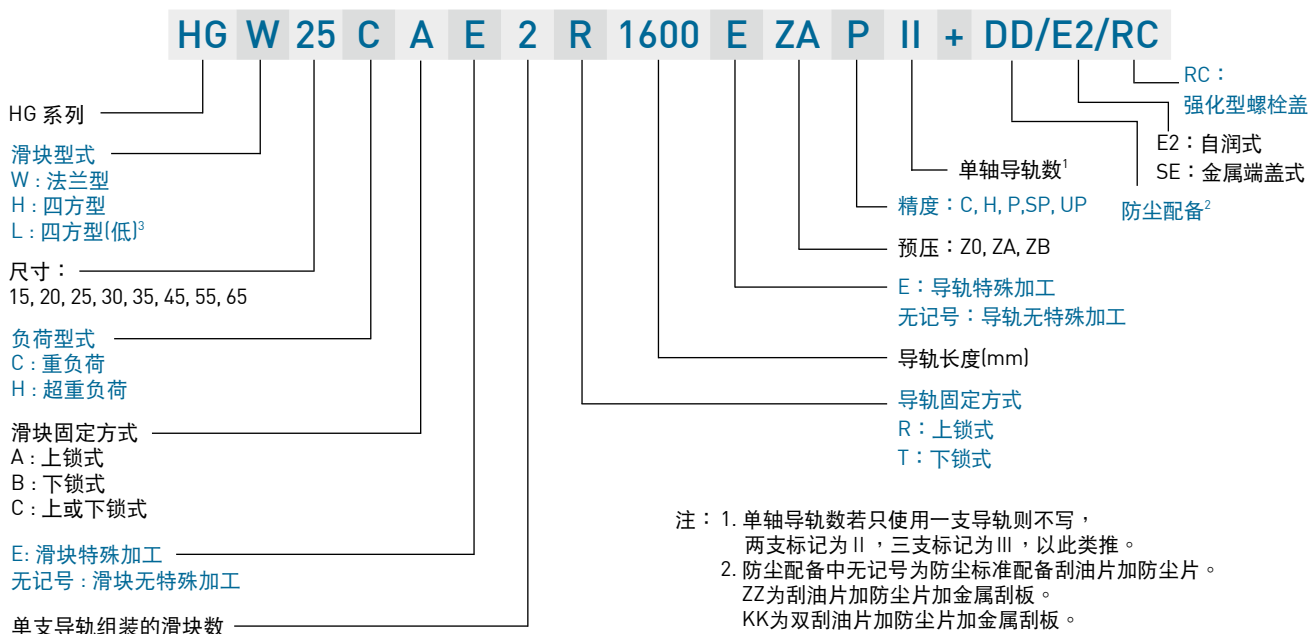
HG W 25 C A E 2 R 1600 E ZA P II + DD/E2/RC

HG 系列

滑块型式
W : 法兰型
H : 四方型
L : 四方型(低)$^3$

尺寸：
15, 20, 25, 30, 35, 45, 55, 65

负荷型式
C : 重负荷
H : 超重负荷

滑块固定方式
A : 上锁式
B : 下锁式
C : 上或下锁式

E: 滑块特殊加工
无记号 : 滑块无特殊加工

单支导轨组装的滑块数

RC：
强化型螺栓盖

E2：自润式
SE：金属端盖式

防尘配备$^2$

单轴导轨数$^1$

精度：C, H, P,SP, UP

预压：Z0, ZA, ZB

E：导轨特殊加工
无记号：导轨无特殊加工

导轨长度(mm)

导轨固定方式
R：上锁式
T：下锁式

注： 1. 单轴导轨数若只使用一支导轨则不写，
两支标记为 II ，三支标记为 III ，以此类推。
2. 防尘配备中无记号为防尘标准配备刮油片加防尘片。
ZZ为刮油片加防尘片加金属刮板。
KK为双刮油片加防尘片加金属刮板。